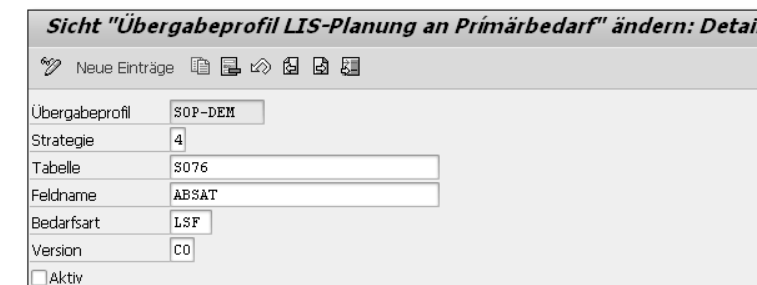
Sicht "Übergabeprofil LIS-Planung an Primärbedarf" ändern: Detai

Neue Einträge

| | |
|---|---|
| Übergabeprofil | SOP-DEM |
| Strategie | 4 |
| Tabelle | S076 |
| Feldname | ABSAT |
| Bedarfsart | LSF |
| Version | C0 |

Aktiv